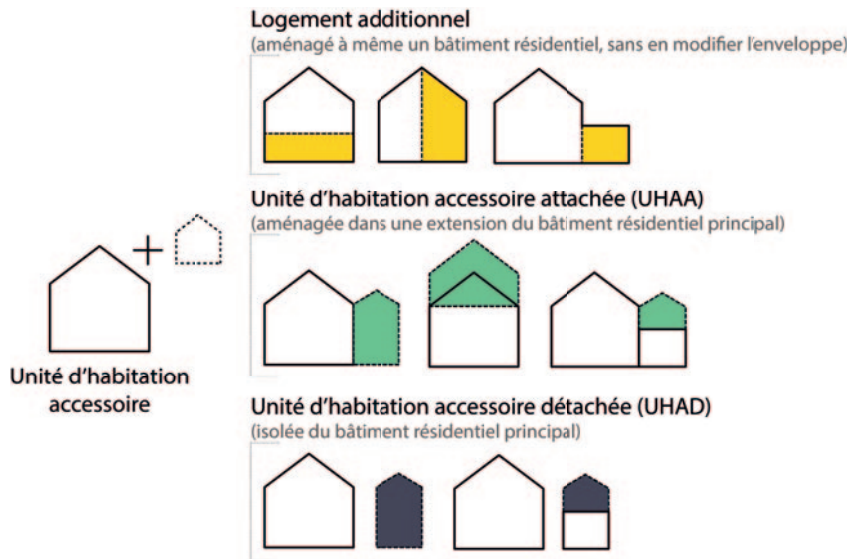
Logement additionnel
(aménagé à même un bâtiment résidentiel, sans en modifier l'enveloppe)

Unité d'habitation accessoire attachée (UHAA)
(aménagée dans une extension du bâtiment résidentiel principal)

+

Unité d'habitation accessoire

Unité d'habitation accessoire détachée (UHAD)
(isolée du bâtiment résidentiel principal)